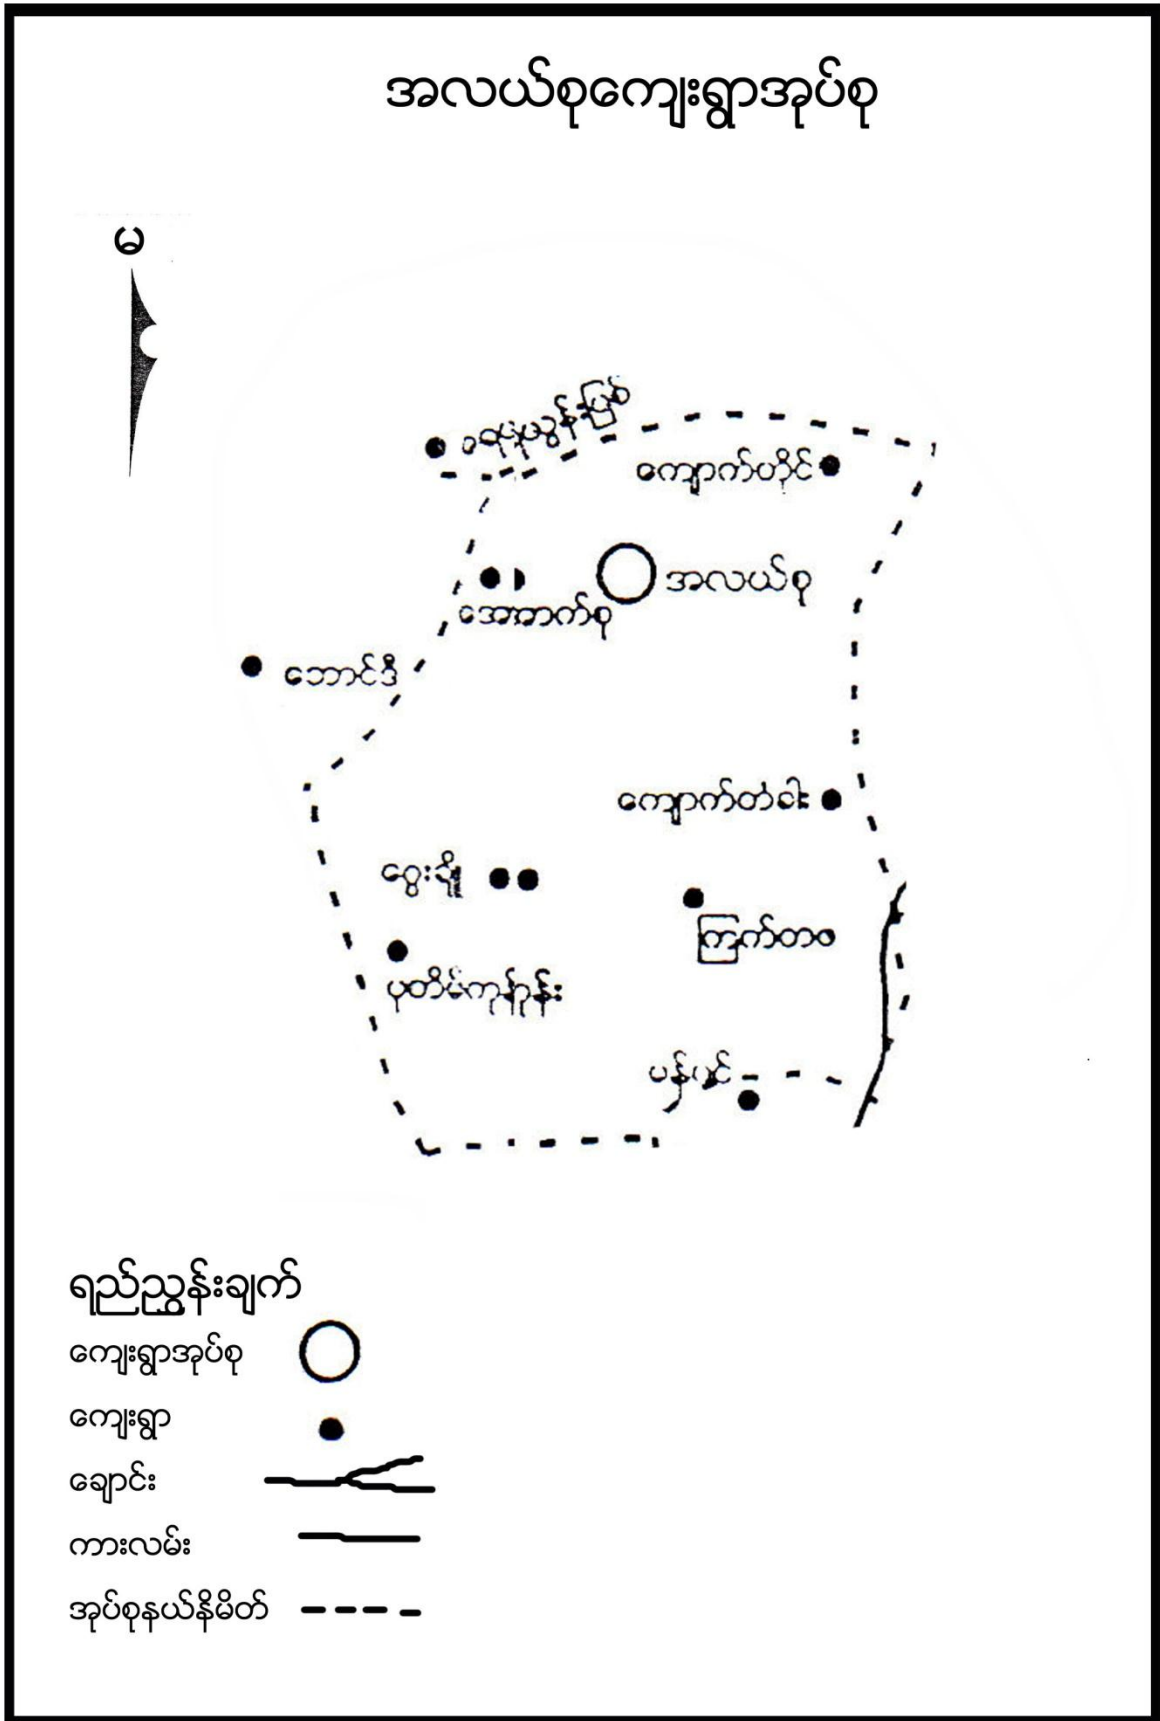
အလယ်စုကျေးရွာအုပ်စု

မ

ခရုံးသွန်းမြစ်

ကျောက်ပဒိုင်

အလယ်စု

အောက်စု

ဘောင်ဒီ

ကျောက်တံခါး

ငွေးဒို

ကြက်တာဝ

ပုတီမ်ကုန်း

ပန်းပင်

ရည်ညွှန်းချက်
ကျေးရွာအုပ်စု
ကျေးရွာ
ချောင်း
ကားလမ်း
အုပ်စုနယ်နိမိတ်